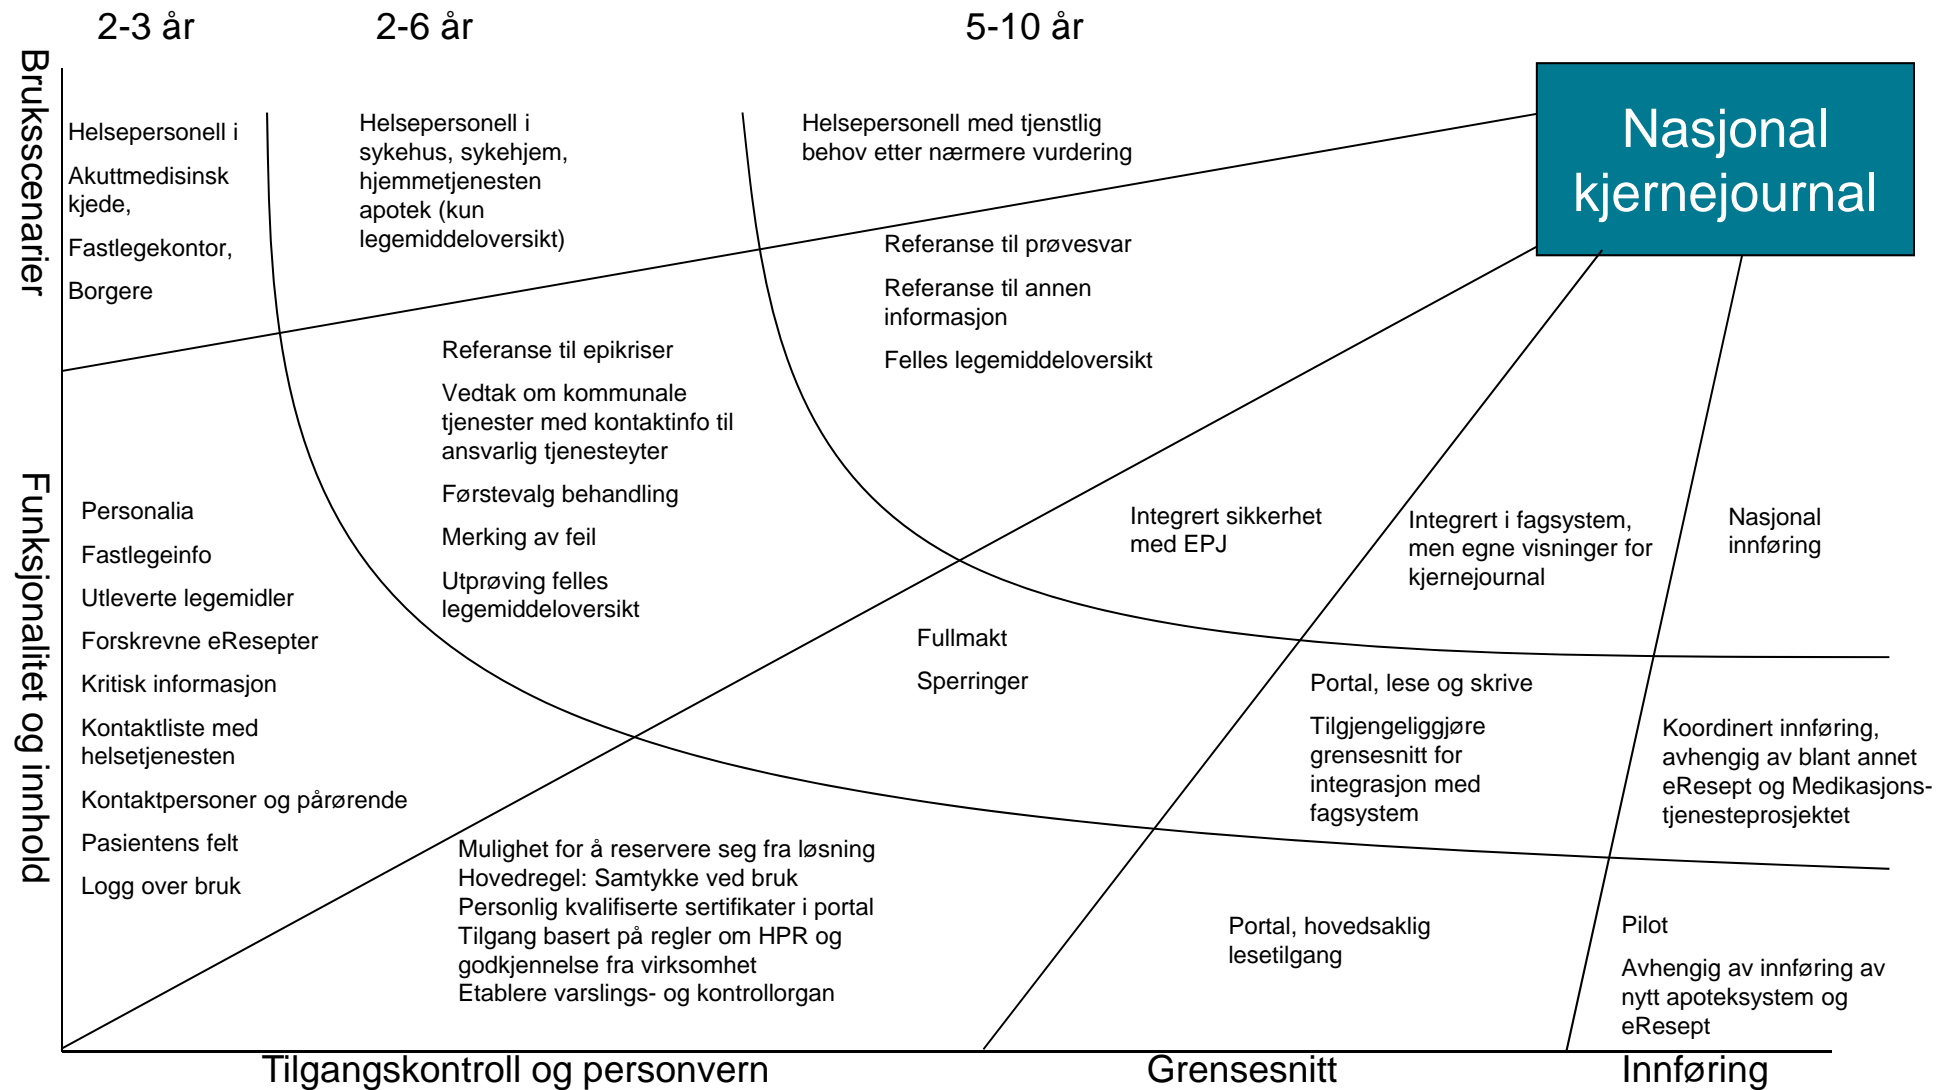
2-3 år

2-6 år

5-10 år

Bruksscenarier

Nasjonal kjernejournal

Helsepersonell i

Akuttmedisinsk kjede,

Fastlegekontor,

Borgere

Helsepersonell i sykehus, sykehjem, hjemmetjenesten apotek (kun legemiddeloversikt)

Helsepersonell med tjenstlig behov etter nærmere vurdering

Referanse til prøvesvar

Referanse til annen informasjon

Felles legemiddeloversikt

Referanse til epikriser

Vedtak om kommunale tjenester med kontaktinfo til ansvarlig tjenesteyter

Førstevalg behandling

Merking av feil

Utprøving felles legemiddeloversikt

Funksjonalitet og innhold

Personalia

Fastlegeinfo

Utleverte legemidler

Forskrevne eResepter

Kritisk informasjon

Kontaktliste med helsetjenesten

Kontaktpersoner og pårørende

Pasientens felt

Logg over bruk

Integrert sikkerhet med EPJ

Integrert i fagsystem, men egne visninger for kjernejournal

Nasjonal innføring

Fullmakt

Sperringer

Portal, lese og skrive

Tilgjengeliggjøre grensesnitt for integrasjon med fagsystem

Koordinert innføring, avhengig av blant annet eResept og Medikasjonstjenesteprosjektet

Mulighet for å reservere seg fra løsning
Hovedregel: Samtykke ved bruk
Personlig kvalifiserte sertifikater i portal
Tilgang basert på regler om HPR og godkjennelse fra virksomhet
Etablere varslings- og kontrollorgan

Portal, hovedsaklig lesetilgang

Pilot

Avhengig av innføring av nytt apoteksystem og eResept

Tilgangskontroll og personvern

Grensesnitt

Innføring